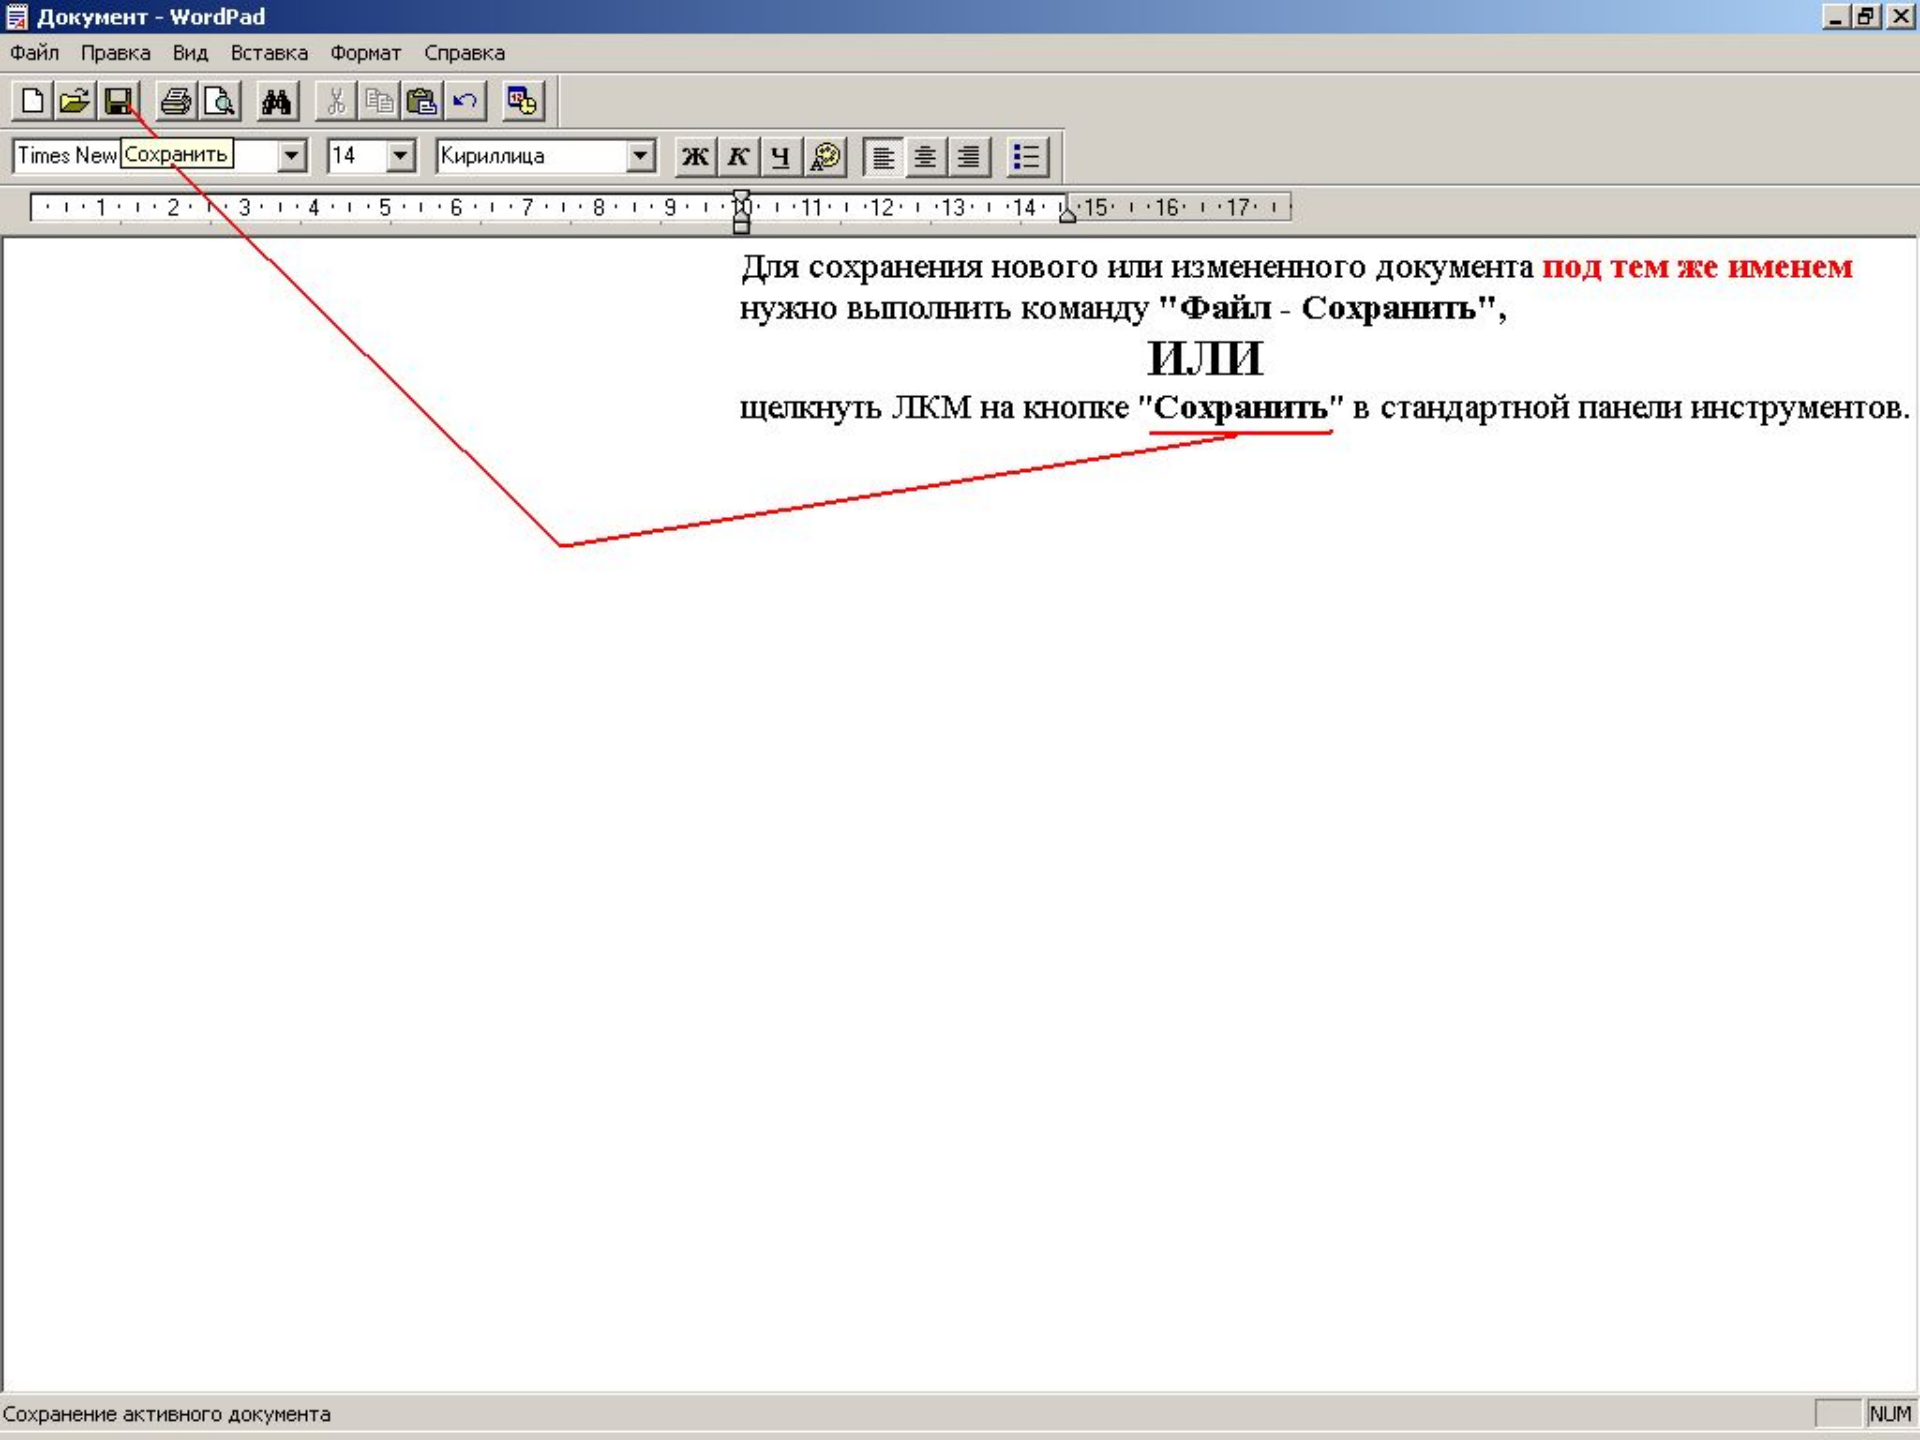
Документ - WordPad

Файл Правка Вид Вставка Формат Справка

Times New Сохранить 14 Кириллица Ж К Ч

1 2 3 4 5 6 7 8 9 10 11 12 13 14 15 16 17

Для сохранения нового или измененного документа **под тем же именем** нужно выполнить команду **"Файл - Сохранить"**,

**ИЛИ**

щелкнуть ЛКМ на кнопке **"Сохранить"** в стандартной панели инструментов.

Сохранение активного документа

NUM